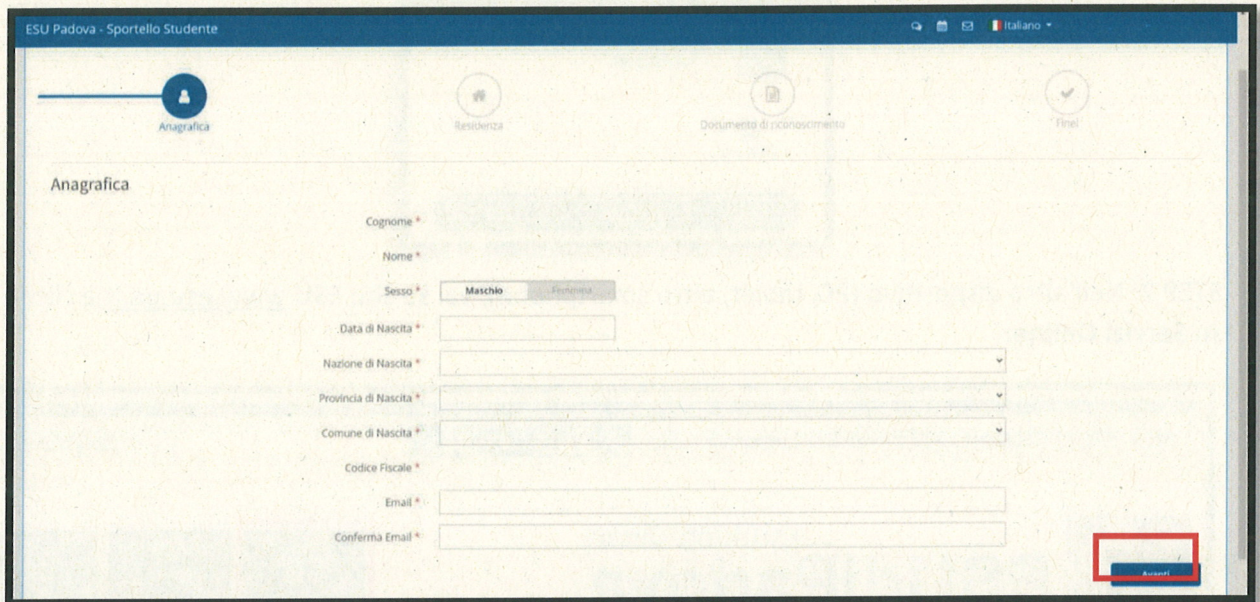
ESU Padova - Sportello Studente

Italiano

Anagrafica

Residenza

Documento di riconoscimento

Fine!

Anagrafica

Cognome *

Nome *

Sesso *

Maschio

Femmina

Data di Nascita *

Nazione di Nascita *

Provincia di Nascita *

Comune di Nascita *

Codice Fiscale *

Email *

Conferma Email *

Avanti